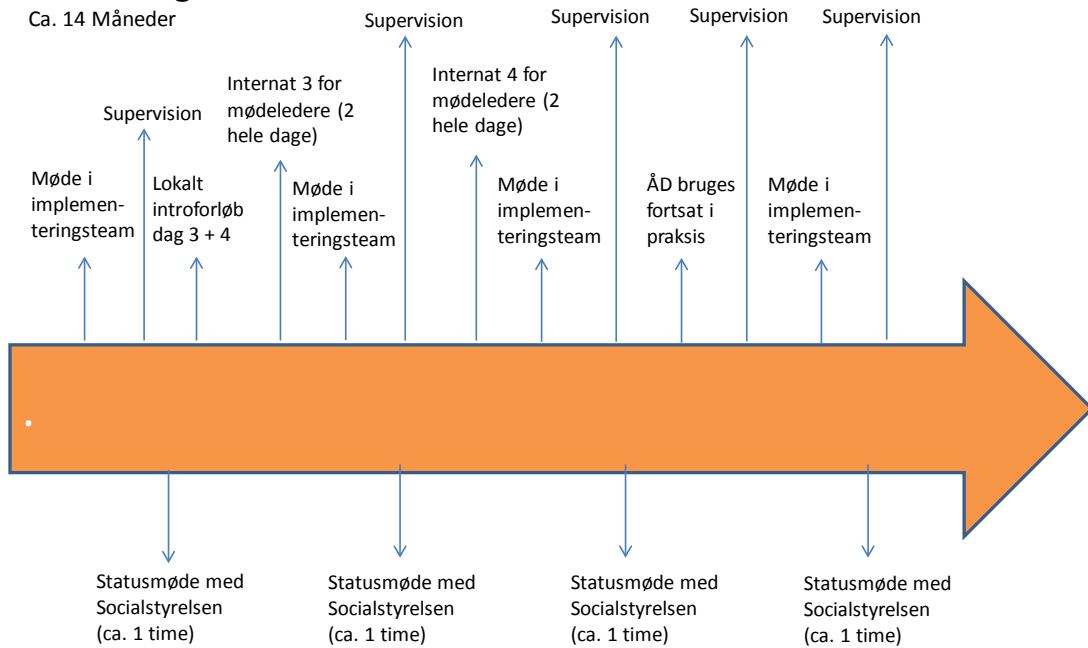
Ca. 14 Måneder

Møde i implementeringsteam

Supervision

Lokalt introforløb dag 3 + 4

Internat 3 for mødeledere (2 hele dage)

Møde i implementeringsteam

Supervision

Internat 4 for mødeledere (2 hele dage)

Møde i implementeringsteam

Supervision

ÅD bruges fortsat i praksis

Supervision

Møde i implementeringsteam

Supervision

Statusmøde med Socialstyrelsen (ca. 1 time)

Statusmøde med Socialstyrelsen (ca. 1 time)

Statusmøde med Socialstyrelsen (ca. 1 time)

Statusmøde med Socialstyrelsen (ca. 1 time)